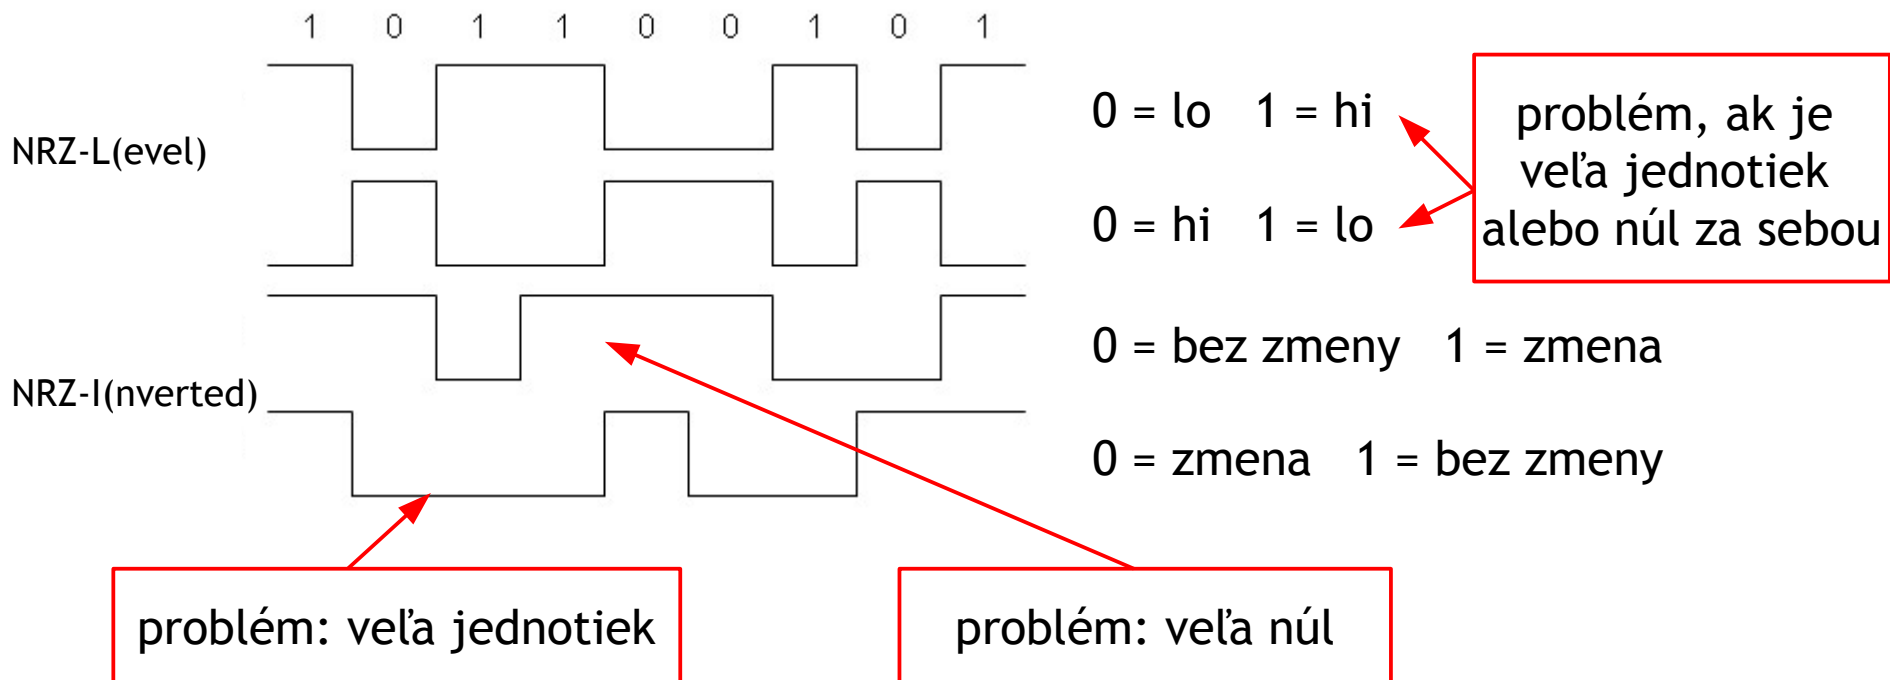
1 0 1 1 0 0 1 0 1

NRZ-L(evel)

0 = lo 1 = hi

0 = hi 1 = lo

problém, ak je veľa jednotiek alebo núl za sebou

NRZ-I(nverted)

0 = bez zmeny 1 = zmena

0 = zmena 1 = bez zmeny

problém: veľa jednotiek

problém: veľa núl